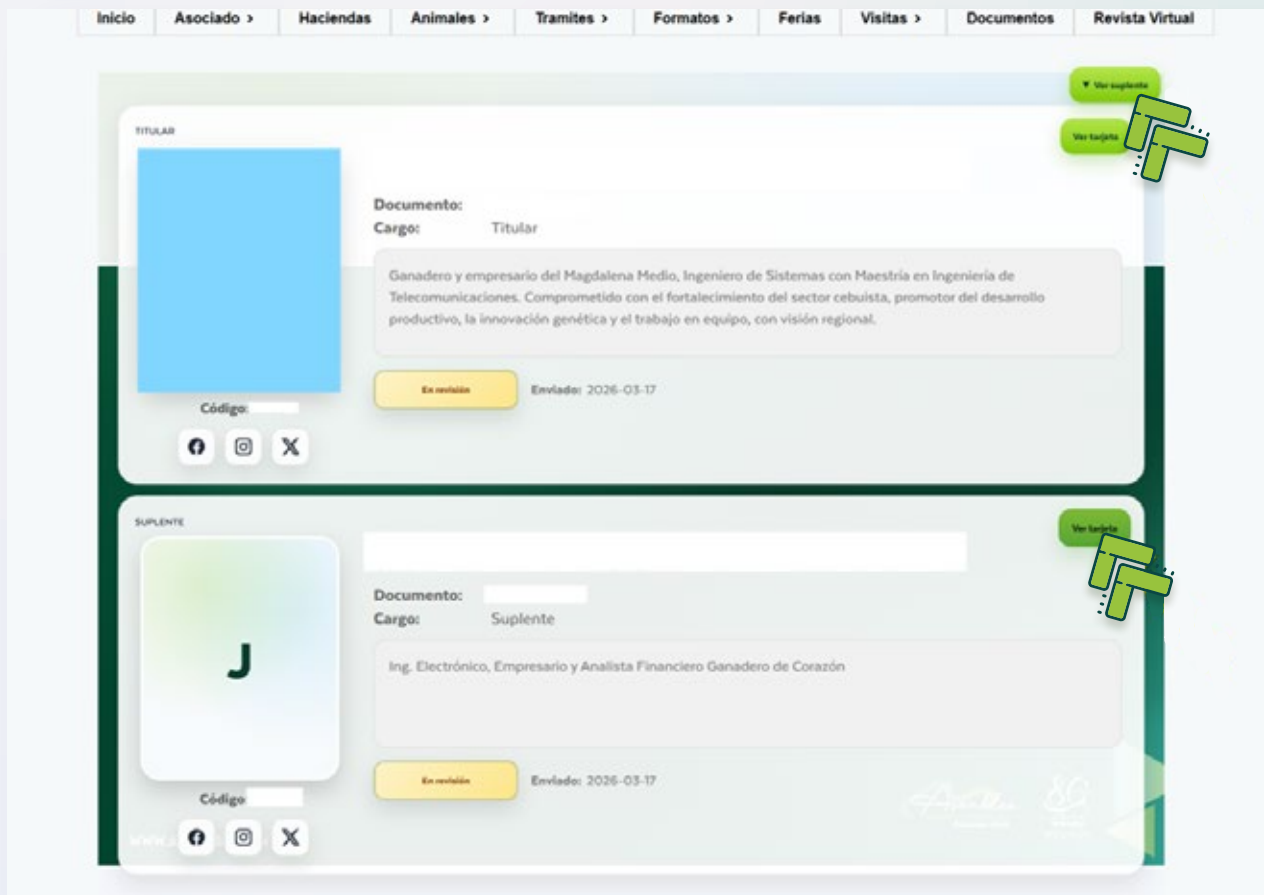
Inicio | Asociado > | Haciendas | Animales > | Tramites > | Formatos > | Ferias | Visitas > | Documentos | Revista Virtual

▼ Ver suplente

TITULAR

Ver tarjeta

Documento:
Cargo: Titular

Ganadero y empresario del Magdalena Medio, Ingeniero de Sistemas con Maestría en Ingeniería de Telecomunicaciones. Comprometido con el fortalecimiento del sector cebuista, promotor del desarrollo productivo, la innovación genética y el trabajo en equipo, con visión regional.

En revisión

Enviado: 2026-03-17

Código:

SUPLENTE

Ver tarjeta

J

Documento:
Cargo: Suplente

Ing. Electrónico, Empresario y Analista Financiero Ganadero de Corazón

En revisión

Enviado: 2026-03-17

Código: